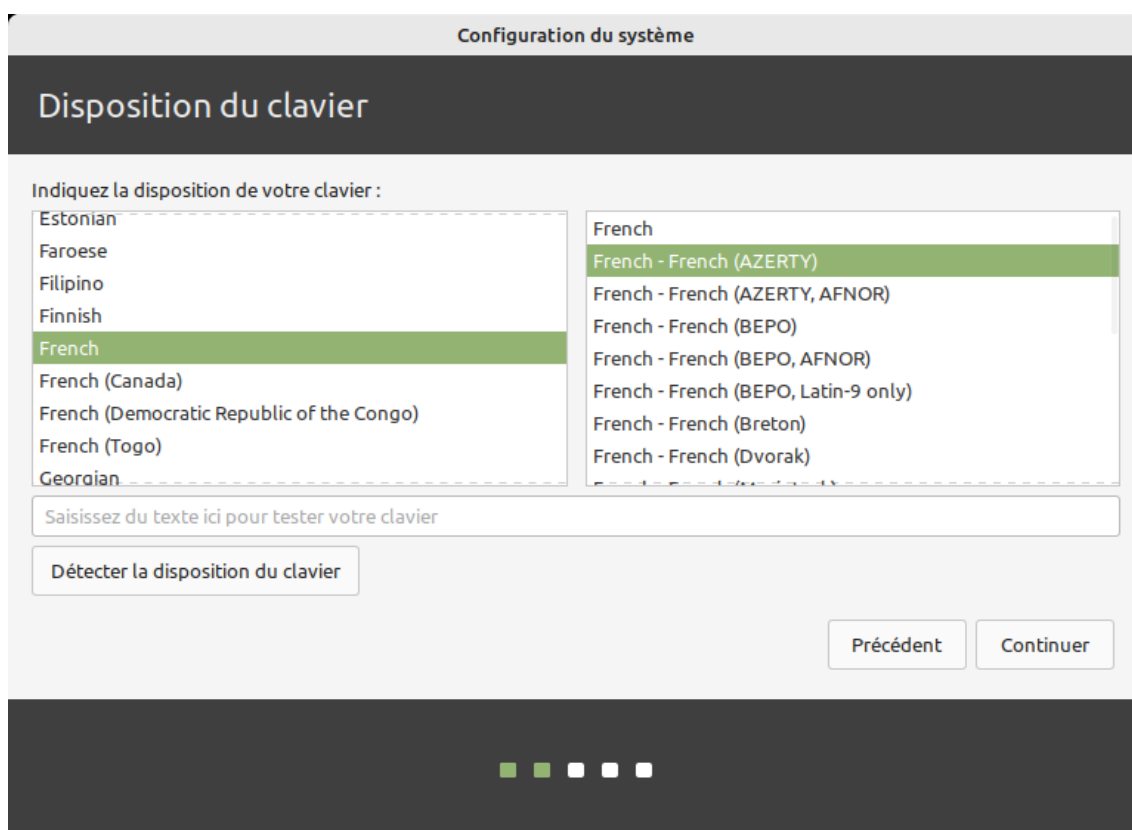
Configuration du système

Disposition du clavier

Indiquez la disposition de votre clavier :

Estonian
Faroese
Filipino
Finnish
French
French (Canada)
French (Democratic Republic of the Congo)
French (Togo)
Georgian

French
French - French (AZERTY)
French - French (AZERTY, AFNOR)
French - French (BEPO)
French - French (BEPO, AFNOR)
French - French (BEPO, Latin-9 only)
French - French (Breton)
French - French (Dvorak)
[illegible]

Saisissez du texte ici pour tester votre clavier

Détecter la disposition du clavier

Précédent

Continuer